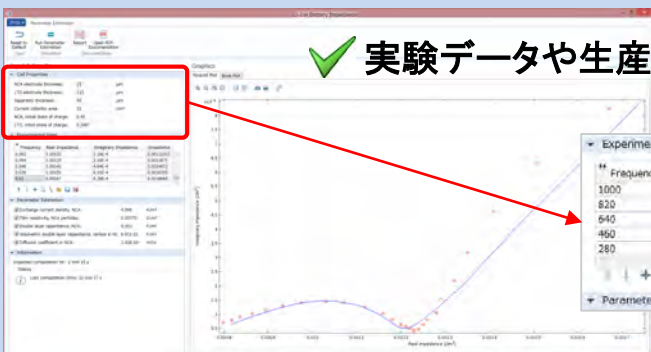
実験データや生産

Parameter Estimation

Reset to Default
Run Parameter Estimation
Report
Open PDF Documentation

Cell Properties

NCA electrode thickness: 23 μm
LTO electrode thickness: 132 μm
Separator thickness: 50 μm
Current collector area: 33 cm²
NCA, initial state of charge: 0.49
LTO, initial state of charge: 0.1997

Graphics
Nyquist Plot
Bode Plot

Experime
Frequenc
1000
820
640
460
280

Parameter Estimation

Information

Parametr